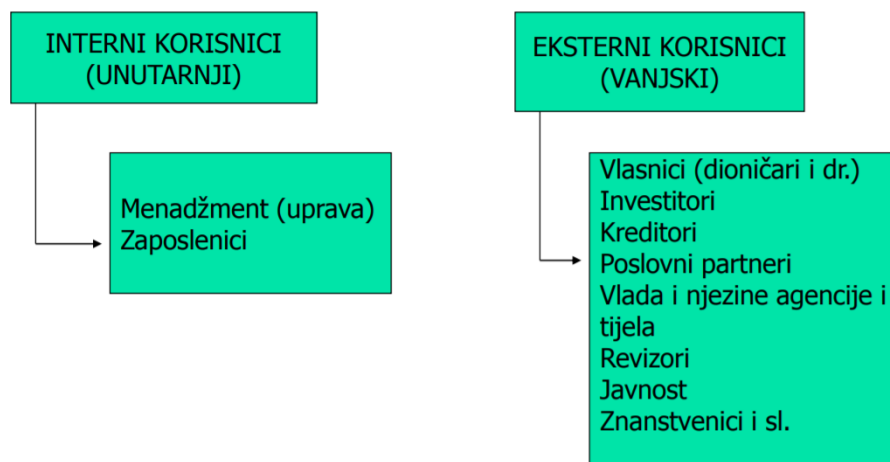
INTERNI KORISNICI
(UNUTARNJI)

Menadžment (uprava)
Zaposlenici

EKSTERNI KORISNICI
(VANJSKI)

Vlasnici (dioničari i dr.)
Investitori
Kreditori
Poslovni partneri
Vlada i njezine agencije i tijela
Revizori
Javnost
Znanstvenici i sl.